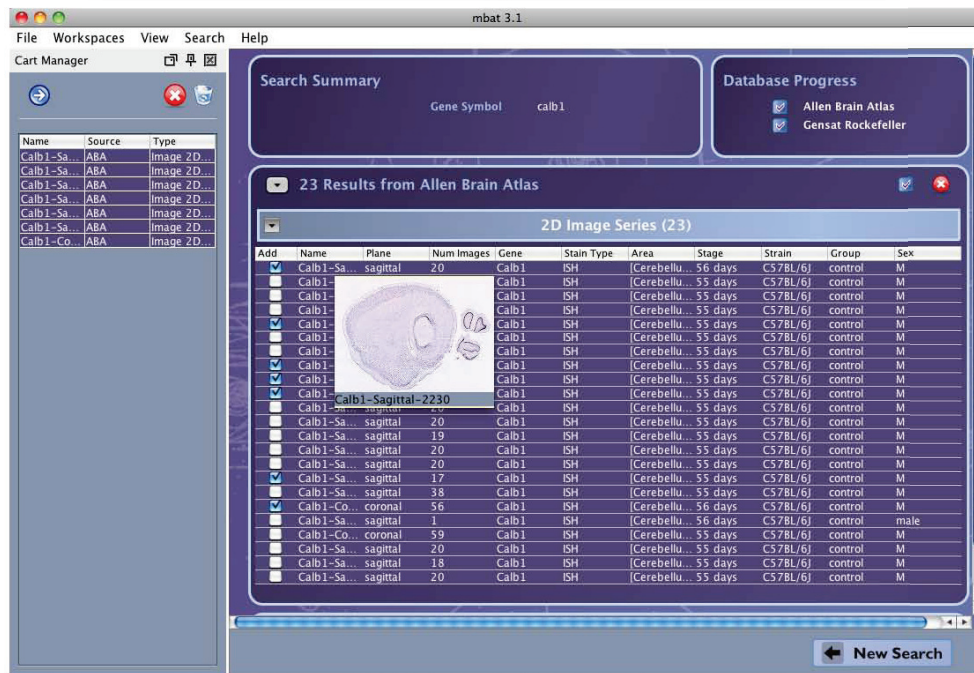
mbat 3.1

File Workspaces View Search Help

Cart Manager

| Name | Source | Type |
|---|---|---|
| Calb1-Sa... | ABA | Image 2D... |
| Calb1-Sa... | ABA | Image 2D... |
| Calb1-Sa... | ABA | Image 2D... |
| Calb1-Sa... | ABA | Image 2D... |
| Calb1-Sa... | ABA | Image 2D... |
| Calb1-Sa... | ABA | Image 2D... |
| Calb1-Co... | ABA | Image 2D... |

Search Summary

Gene Symbol calb1

Database Progress

Allen Brain Atlas
Gensat Rockefeller

23 Results from Allen Brain Atlas

2D Image Series (23)

| Add | Name | Plane | Num Images | Gene | Stain Type | Area | Stage | Strain | Group | Sex |
|---|---|---|---|---|---|---|---|---|---|---|
| ☑ | Calb1-Sa... | sagittal | 20 | Calb1 | ISH | [Cerebellu... | 56 days | C57BL/6J | control | M |
| ☐ | Calb1- | | | Calb1 | ISH | [Cerebellu... | 55 days | C57BL/6J | control | M |
| ☐ | Calb1- | | | Calb1 | ISH | [Cerebellu... | 55 days | C57BL/6J | control | M |
| ☐ | Calb1- | | | Calb1 | ISH | [Cerebellu... | 55 days | C57BL/6J | control | M |
| ☑ | Calb1- | | | Calb1 | ISH | [Cerebellu... | 55 days | C57BL/6J | control | M |
| ☐ | Calb1- | | | Calb1 | ISH | [Cerebellu... | 55 days | C57BL/6J | control | M |
| ☐ | Calb1- | | | Calb1 | ISH | [Cerebellu... | 55 days | C57BL/6J | control | M |
| ☑ | Calb1- | | | Calb1 | ISH | [Cerebellu... | 55 days | C57BL/6J | control | M |
| ☑ | Calb1- | | | Calb1 | ISH | [Cerebellu... | 55 days | C57BL/6J | control | M |
| ☑ | Calb1- | | | Calb1 | ISH | [Cerebellu... | 55 days | C57BL/6J | control | M |
| ☐ | Calb1-Sa... | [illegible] | 20 | Calb1 | ISH | [Cerebellu... | 55 days | C57BL/6J | control | M |
| ☐ | Calb1-Sa... | sagittal | 20 | Calb1 | ISH | [Cerebellu... | 55 days | C57BL/6J | control | M |
| ☐ | Calb1-Sa... | sagittal | 19 | Calb1 | ISH | [Cerebellu... | 55 days | C57BL/6J | control | M |
| ☐ | Calb1-Sa... | sagittal | 20 | Calb1 | ISH | [Cerebellu... | 55 days | C57BL/6J | control | M |
| ☐ | Calb1-Sa... | sagittal | 20 | Calb1 | ISH | [Cerebellu... | 55 days | C57BL/6J | control | M |
| ☑ | Calb1-Sa... | sagittal | 17 | Calb1 | ISH | [Cerebellu... | 55 days | C57BL/6J | control | M |
| ☐ | Calb1-Sa... | sagittal | 38 | Calb1 | ISH | [Cerebellu... | 55 days | C57BL/6J | control | M |
| ☑ | Calb1-Co... | coronal | 56 | Calb1 | ISH | [Cerebellu... | 56 days | C57BL/6J | control | M |
| ☐ | Calb1-Sa... | sagittal | 1 | Calb1 | ISH | [Cerebellu... | 56 days | C57BL/6J | control | male |
| ☐ | Calb1-Co... | coronal | 59 | Calb1 | ISH | [Cerebellu... | 55 days | C57BL/6J | control | M |
| ☐ | Calb1-Sa... | sagittal | 20 | Calb1 | ISH | [Cerebellu... | 55 days | C57BL/6J | control | M |
| ☐ | Calb1-Sa... | sagittal | 18 | Calb1 | ISH | [Cerebellu... | 55 days | C57BL/6J | control | M |
| ☐ | Calb1-Sa... | sagittal | 20 | Calb1 | ISH | [Cerebellu... | 55 days | C57BL/6J | control | M |

Calb1-Sagittal-2230

New Search